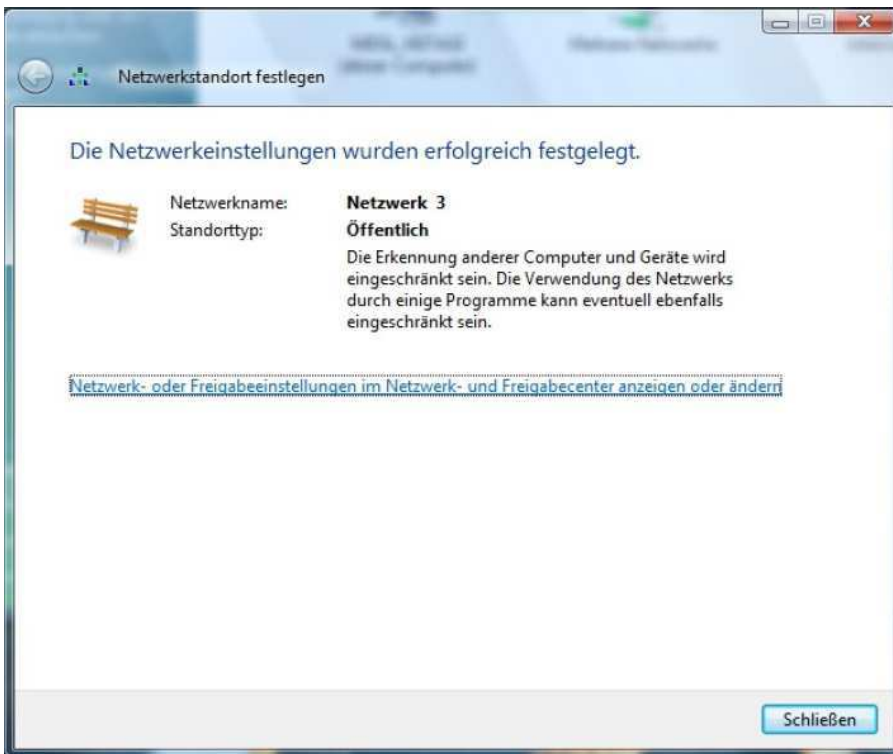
Netzwerkstandort festlegen

Die Netzwerkeinstellungen wurden erfolgreich festgelegt.

Netzwerkname: Netzwerk 3
Standorttyp: Öffentlich

Die Erkennung anderer Computer und Geräte wird eingeschränkt sein. Die Verwendung des Netzwerks durch einige Programme kann eventuell ebenfalls eingeschränkt sein.

Netzwerk- oder Freigabeeinstellungen im Netzwerk- und Freigabecenter anzeigen oder ändern

Schließen